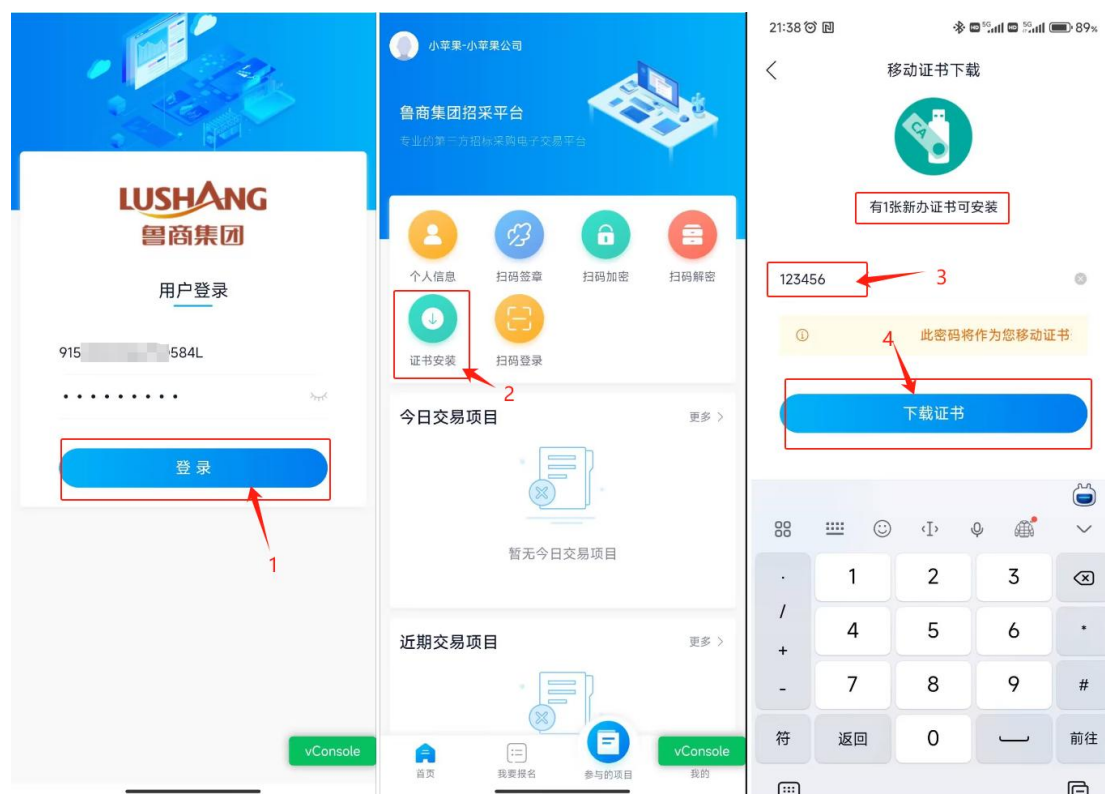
LUSHANG
鲁商集团

用户登录

915 584L

•••••••••

登录

1

vConsole

小苹果-小苹果公司

鲁商集团招采平台

专业的第三方招标采购电子交易平台

个人信息

扫码签章

扫码加密

扫码解密

证书安装

扫码登录

2

今日交易项目

更多 >

暂无今日交易项目

近期交易项目

更多 >

首页

我要报名

参与的项目

vConsole

我的

21:38

89%

<

移动证书下载

CA

有1张新办证书可安装

123456

3

此密码将作为您移动证书

4

下载证书

1 2 3

/ 4 5 6 *

+

- 7 8 9 #

符 返回 0 前往